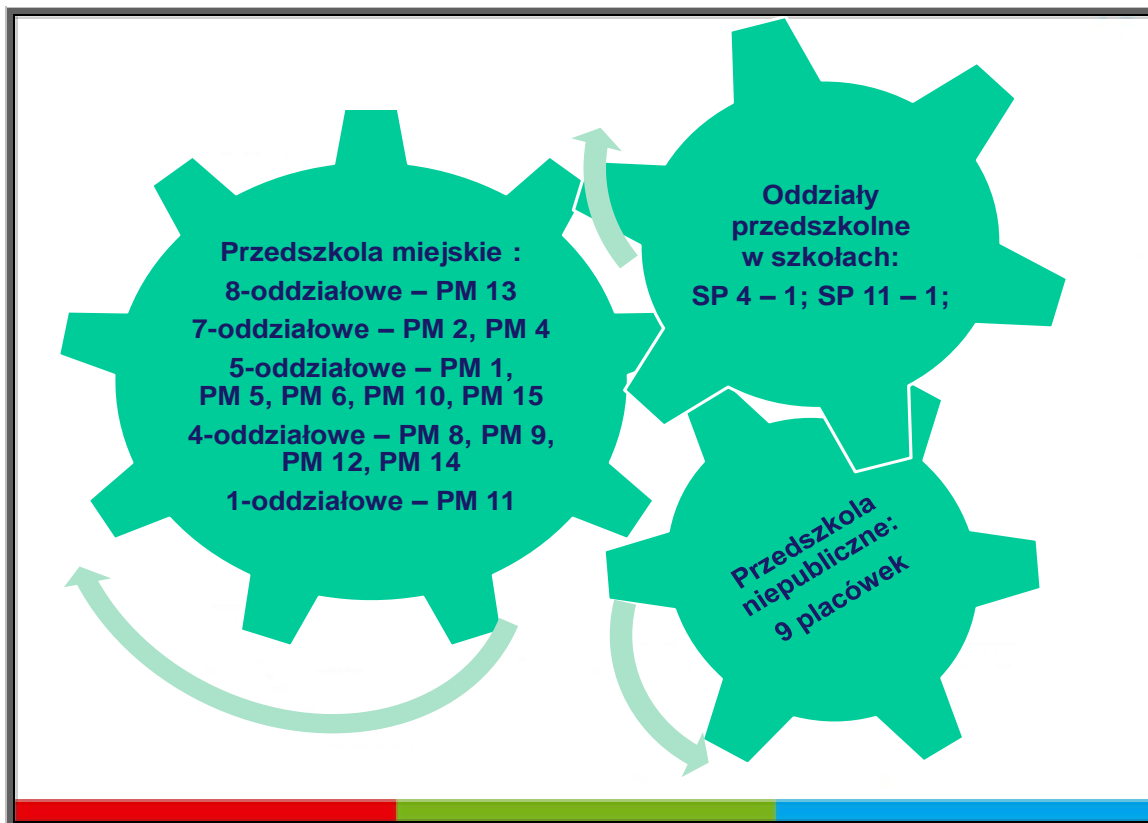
Przedszkola miejskie :
8-oddziałowe – PM 13
7-oddziałowe – PM 2, PM 4
5-oddziałowe – PM 1, PM 5, PM 6, PM 10, PM 15
4-oddziałowe – PM 8, PM 9, PM 12, PM 14
1-oddziałowe – PM 11

Oddziały przedszkolne w szkołach:
SP 4 – 1; SP 11 – 1;

Przedszkola niepubliczne: 9 placówek